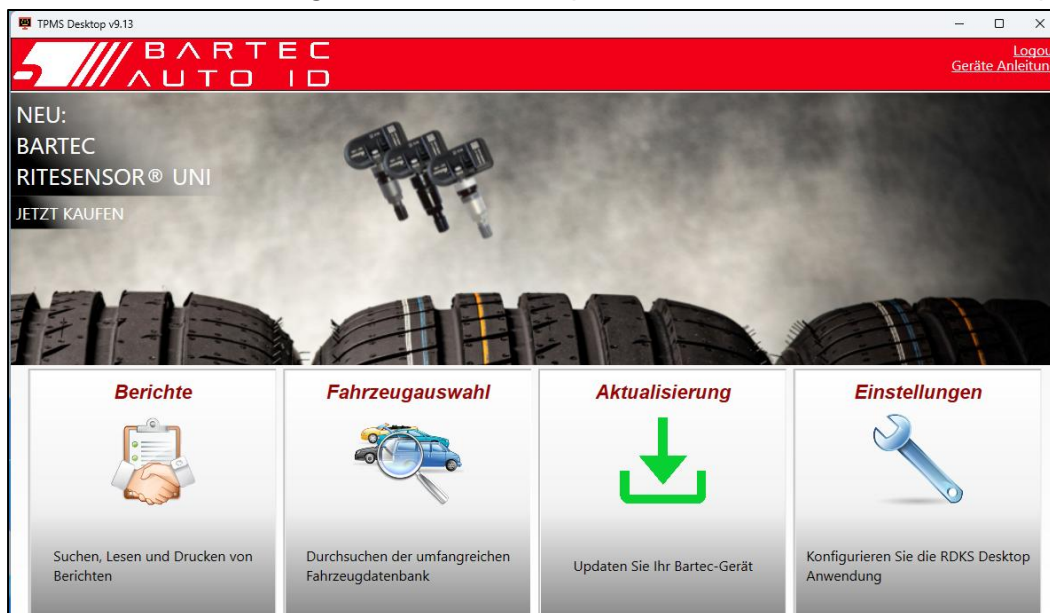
TPMS Desktop v9.13

BARTEC AUTO ID

Logou
Geräte Anleitun

NEU:
BARTEC
RITESENSOR® UNI
JETZT KAUFEN

Berichte

Suchen, Lesen und Drucken von Berichten

Fahrzeugauswahl

Durchsuchen der umfangreichen Fahrzeugdatenbank

Aktualisierung

Updaten Sie Ihr Bartec-Gerät

Einstellungen

Konfigurieren Sie die RDKS Desktop Anwendung